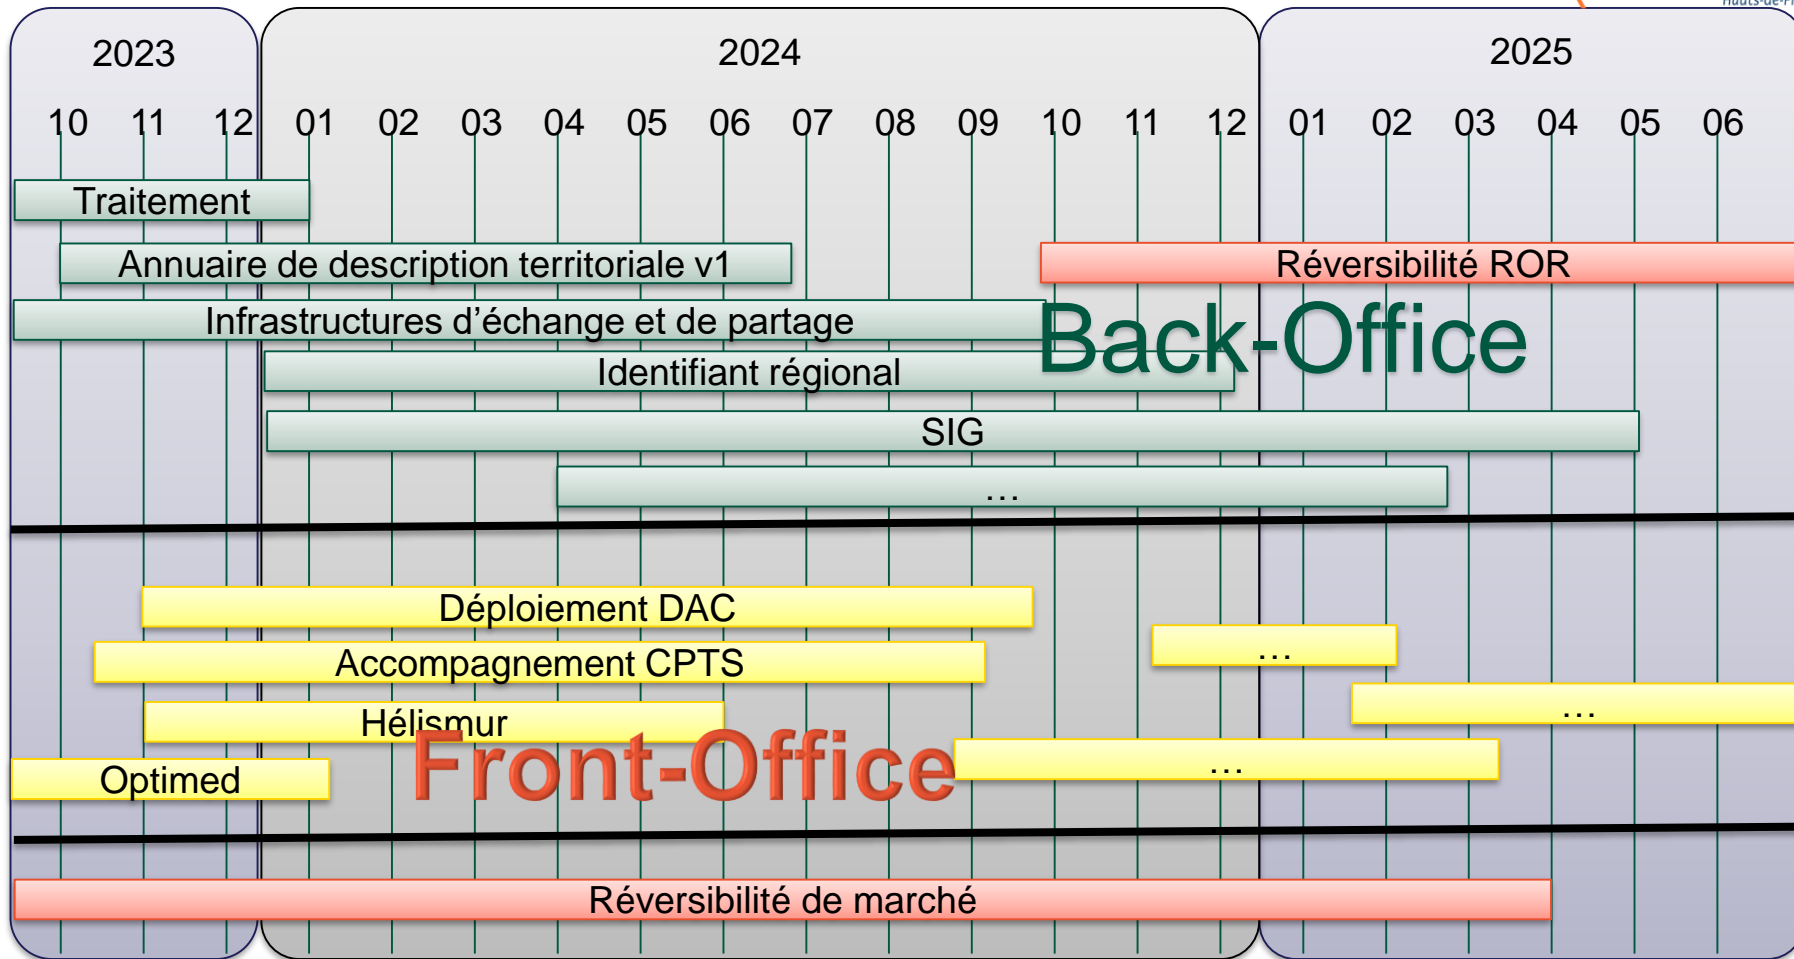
2023

10 11 12

2024

01 02 03 04 05 06 07 08 09 10 11 12

2025

01 02 03 04 05 06

Traitement

Annaire de description territoriale v1

Réversibilité ROR

Infrastructures d'échange et de partage

Back-Office

Identifiant régional

SIG

…

Déploiement DAC

…

Accompagnement CPTS

…

Hélismur

Front-Office

…

Optimed

Réversibilité de marché